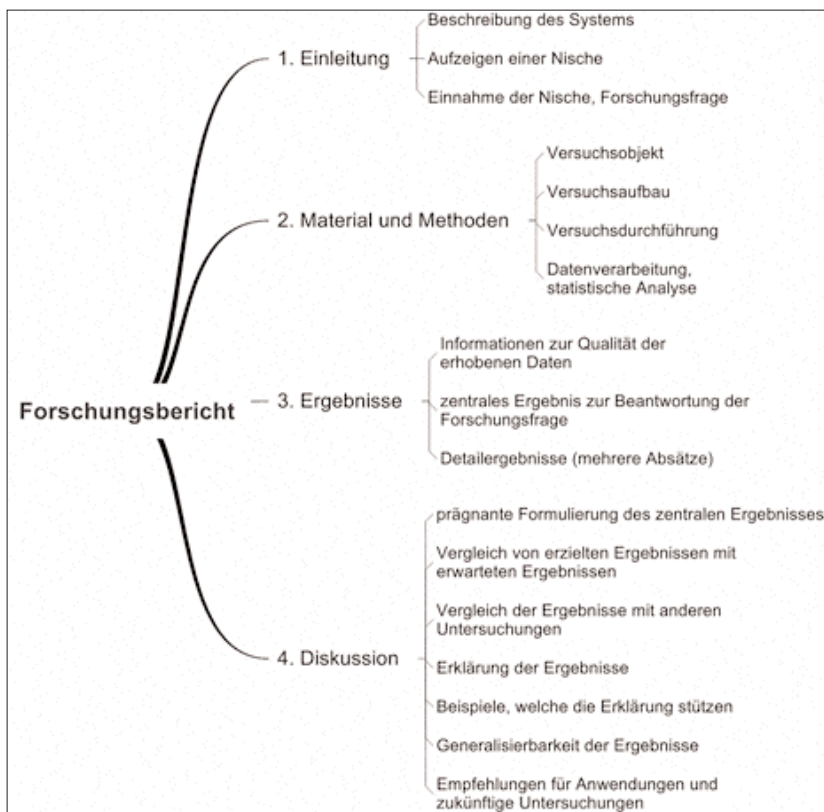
Forschungsbericht

1. Einleitung

Beschreibung des Systems

Aufzeigen einer Nische

Einnahme der Nische, Forschungsfrage

2. Material und Methoden

Versuchsobjekt

Versuchsaufbau

Versuchsdurchführung

Datenverarbeitung, statistische Analyse

3. Ergebnisse

Informationen zur Qualität der erhobenen Daten

zentrales Ergebnis zur Beantwortung der Forschungsfrage

Detailergebnisse (mehrere Absätze)

4. Diskussion

prägnante Formulierung des zentralen Ergebnisses

Vergleich von erzielten Ergebnissen mit erwarteten Ergebnissen

Vergleich der Ergebnisse mit anderen Untersuchungen

Erklärung der Ergebnisse

Beispiele, welche die Erklärung stützen

Generalisierbarkeit der Ergebnisse

Empfehlungen für Anwendungen und zukünftige Untersuchungen